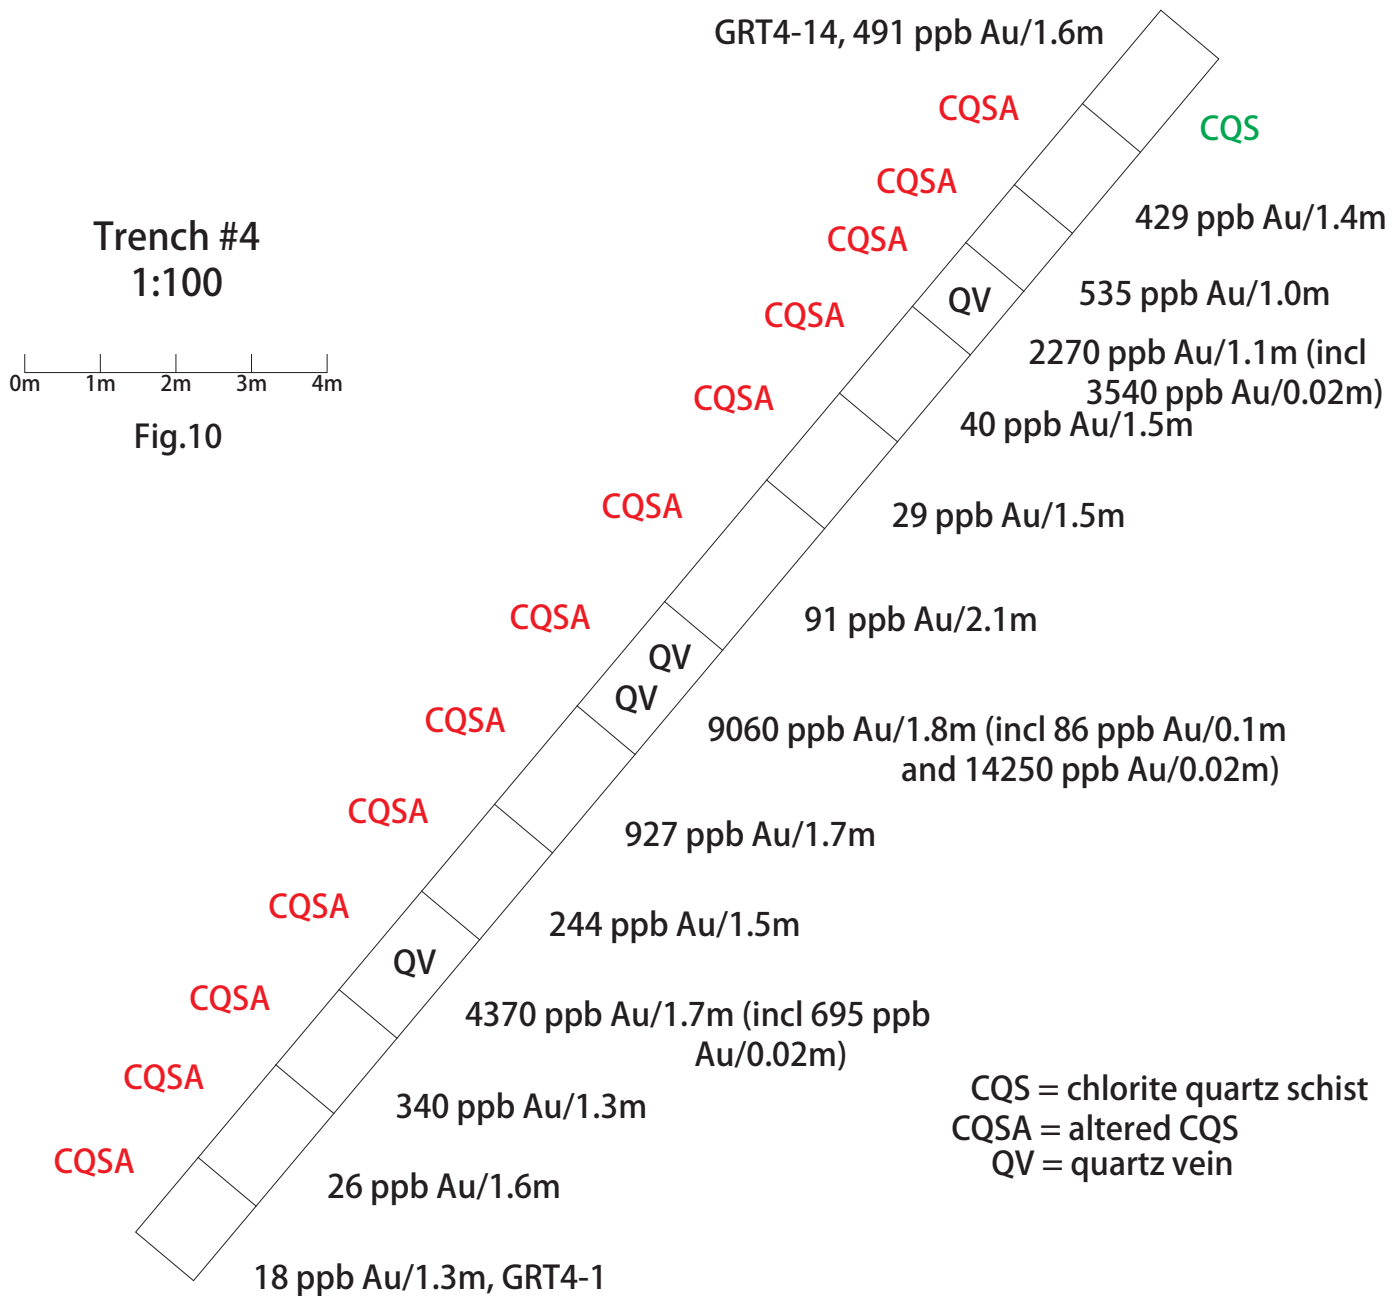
GRT4-14, 491 ppb Au/1.6m

CQSA

CQS

CQSA

429 ppb Au/1.4m

CQSA

Trench #4
1:100

QV

535 ppb Au/1.0m

CQSA

2270 ppb Au/1.1m (incl 3540 ppb Au/0.02m)

0m 1m 2m 3m 4m

CQSA

40 ppb Au/1.5m

Fig.10

CQSA

29 ppb Au/1.5m

CQSA

91 ppb Au/2.1m

QV

QV

CQSA

9060 ppb Au/1.8m (incl 86 ppb Au/0.1m and 14250 ppb Au/0.02m)

CQSA

927 ppb Au/1.7m

CQSA

244 ppb Au/1.5m

QV

CQSA

4370 ppb Au/1.7m (incl 695 ppb Au/0.02m)

CQSA

CQS = chlorite quartz schist
CQSA = altered CQS
QV = quartz vein

340 ppb Au/1.3m

CQSA

26 ppb Au/1.6m

18 ppb Au/1.3m, GRT4-1